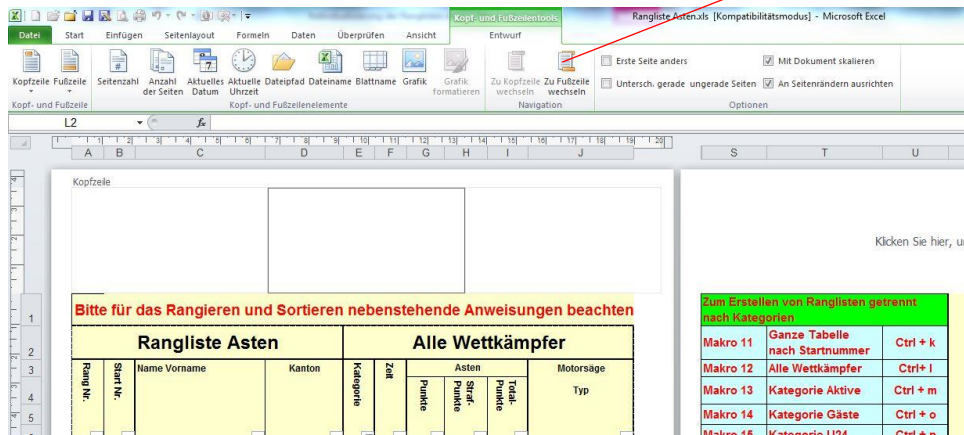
Kopf- und Fußzeilentools

Rangliste Asten.xls [Kompatibilitätsmodus] - Microsoft Excel

Datei Start Einfügen Seitenlayout Formeln Daten Überprüfen Ansicht Entwurf

Kopfzeile Fußzeile
Kopf- und Fußzeile

Seitenzahl Anzahl der Seiten Aktuelles Datum Aktuelle Uhrzeit Dateipfad Dateiname Blattname Grafik Grafik formatieren
Kopf- und Fußzeilenelemente

Zu Kopfzeile wechseln Zu Fußzeile wechseln
Navigation

Erste Seite anders
Untersch. gerade ungerade Seiten
Mit Dokument skalieren
An Seitenrändern ausrichten
Optionen

L2

A B C D E F G H I J S T U

Kopfzeile

Klicken Sie hier, u

Bitte für das Rangieren und Sortieren nebenstehende Anweisungen beachten

| Rangliste Asten | | | | Alle Wettkämpfer | | | | | |
|---|---|---|---|---|---|---|---|---|---|
| Rang Nr. | Start Nr. | Name Vorname | Kanton | Kategorie | Zeit | Asten Punkte | Straf-Punkte | Total-Punkte | Motorsäge Typ |

| Zum Erstellen von Ranglisten getrennt nach Kategorien | | |
|---|---|---|
| Makro 11 | Ganze Tabelle nach Startnummer | Ctrl + k |
| Makro 12 | Alle Wettkämpfer | Ctrl+ l |
| Makro 13 | Kategorie Aktive | Ctrl + m |
| Makro 14 | Kategorie Gäste | Ctrl + o |
| Makro 15 | Kategorie U24 | Ctrl + p |

1 2 3 4 5